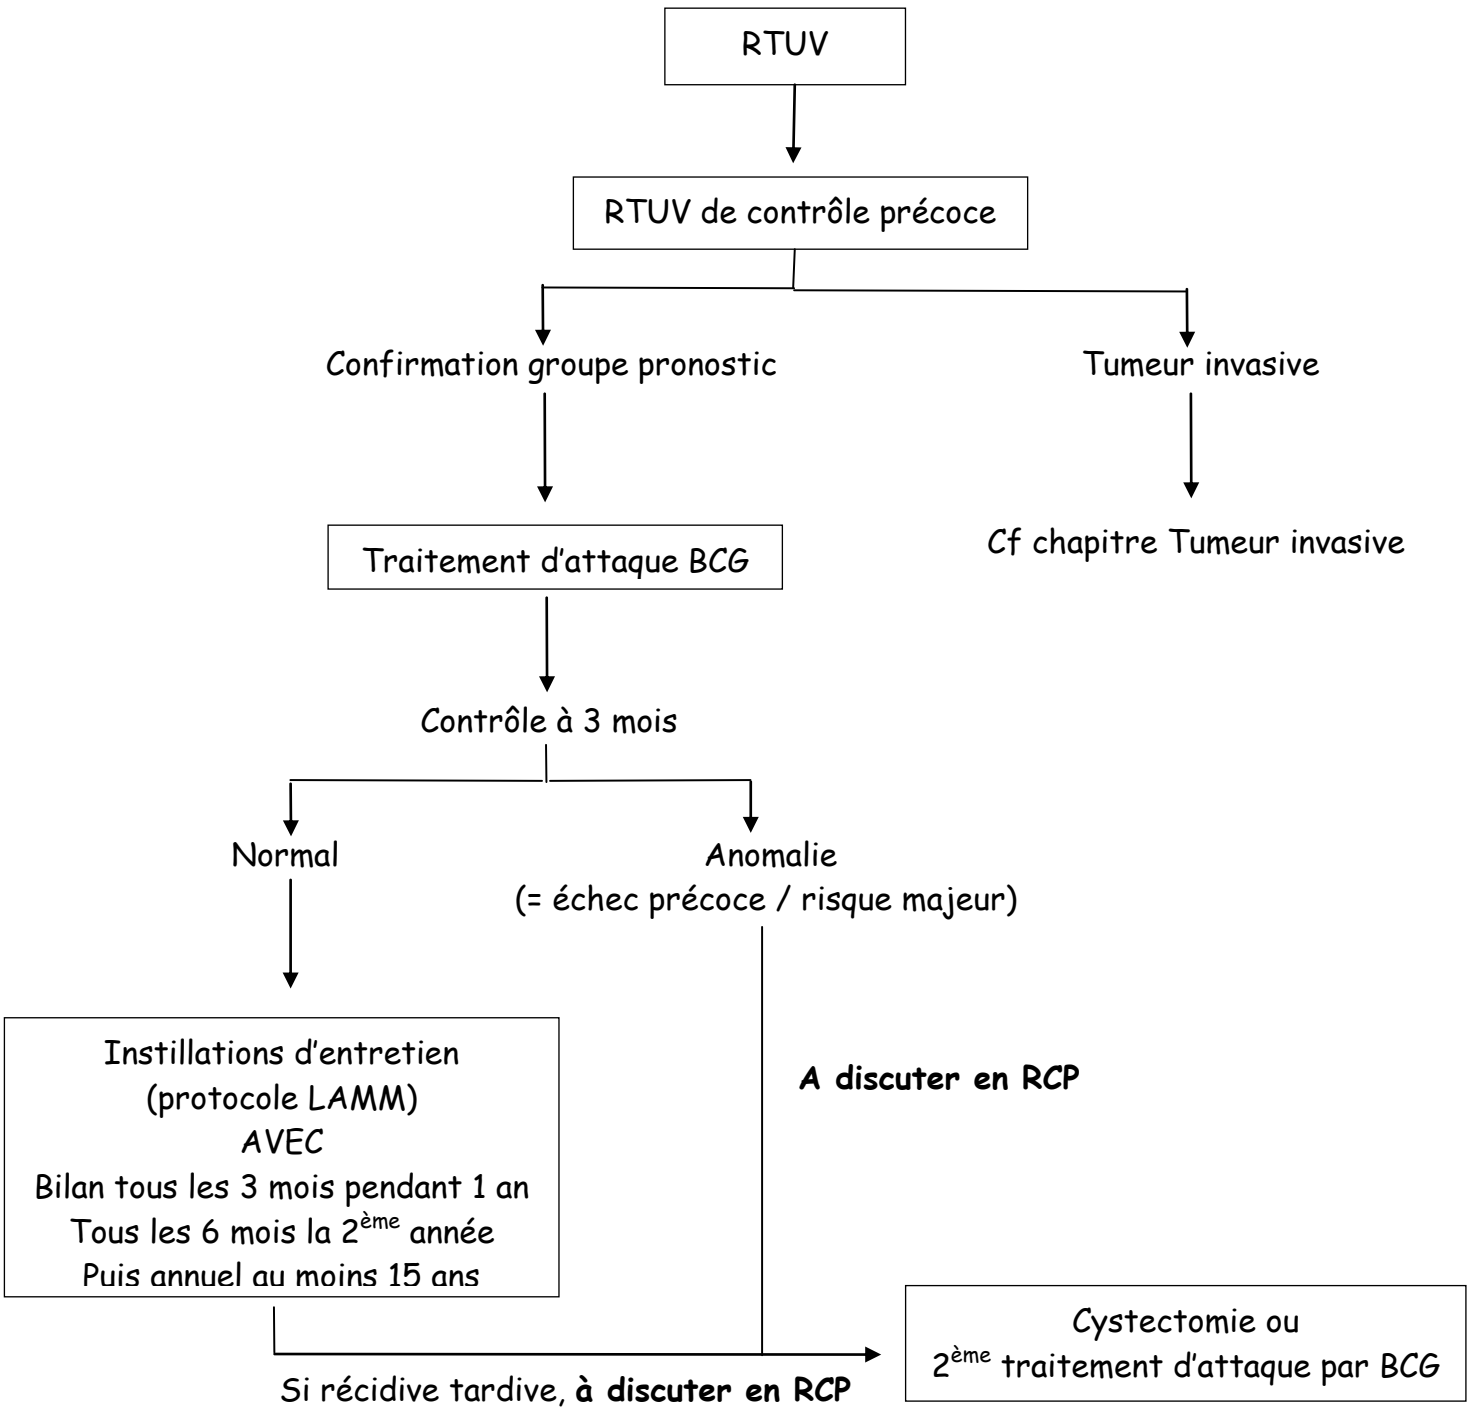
RTUV

RTUV de contrôle précoce

Confirmation groupe pronostic

Tumeur invasive

Traitement d'attaque BCG

Cf chapitre Tumeur invasive

Contrôle à 3 mois

Normal

Anomalie
(= échec précoce / risque majeur)

Instillations d'entretien
(protocole LAMM)
AVEC
Bilan tous les 3 mois pendant 1 an
Tous les 6 mois la 2$^{ème}$ année
Puis annuel au moins 15 ans

**A discuter en RCP**

Cystectomie ou
2$^{ème}$ traitement d'attaque par BCG

Si récidive tardive, **à discuter en RCP**